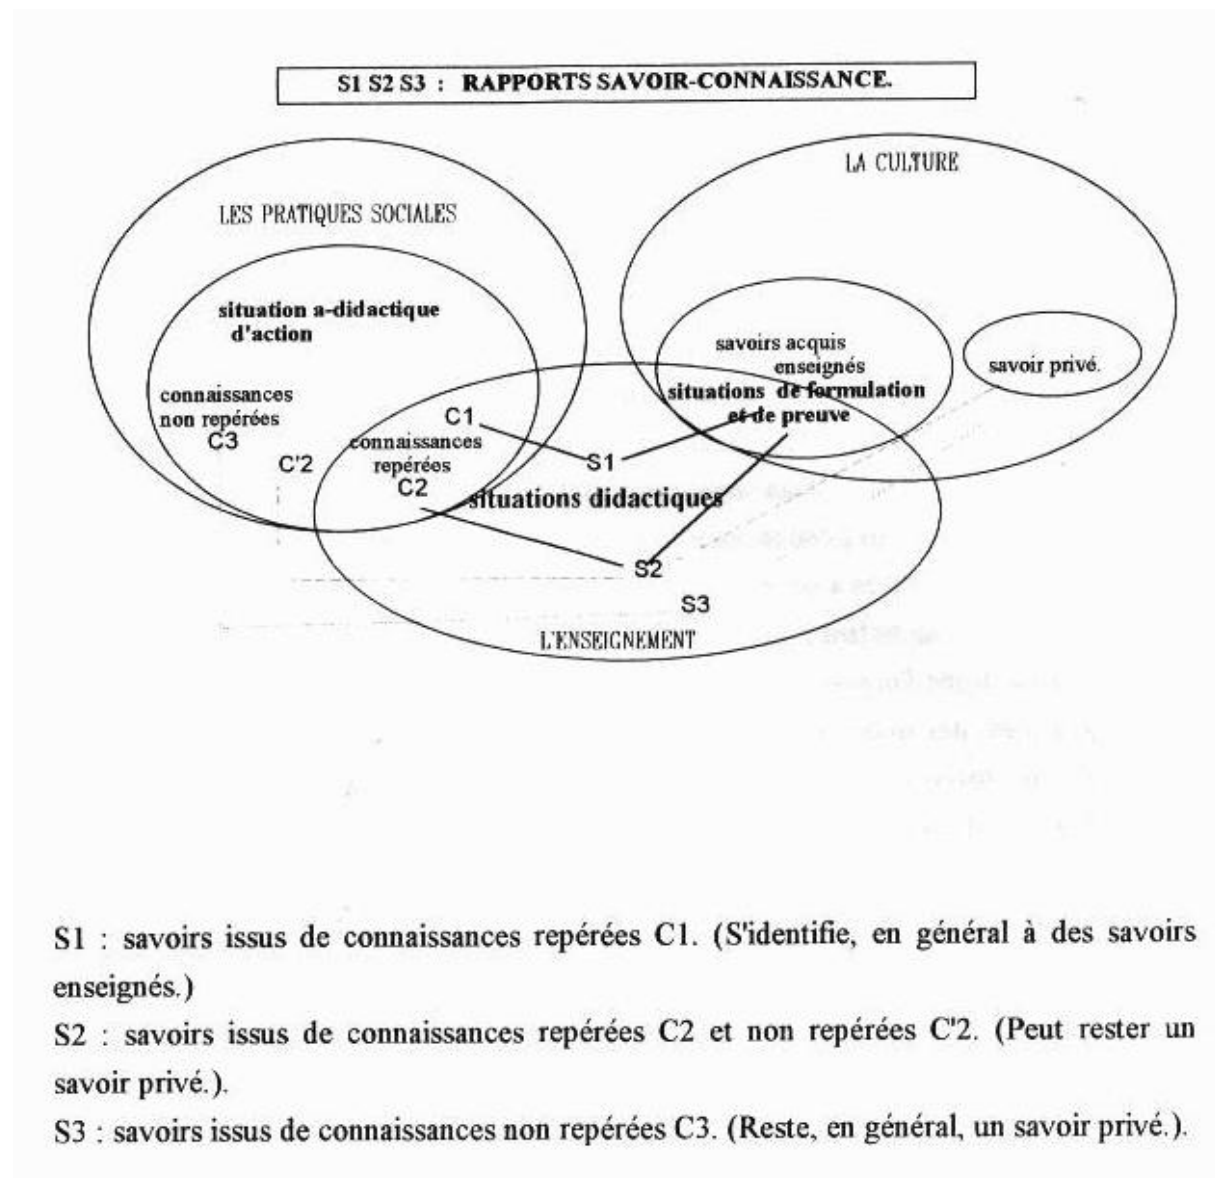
S1 S2 S3 : RAPPORTS SAVOIR-CONNAISSANCE.

LA CULTURE

LES PRATIQUES SOCIALES

situation a-didactique d'action

savoirs acquis enseignés

savoir privé.

connaissances non repérées C3

situations de formulation et de preuve

C1

connaissances repérées C2

C'2

S1

situations didactiques

S2

S3

L'ENSEIGNEMENT

S1 : savoirs issus de connaissances repérées C1. (S'identifie, en général à des savoirs enseignés.)

S2 : savoirs issus de connaissances repérées C2 et non repérées C'2. (Peut rester un savoir privé.).

S3 : savoirs issus de connaissances non repérées C3. (Reste, en général, un savoir privé.).